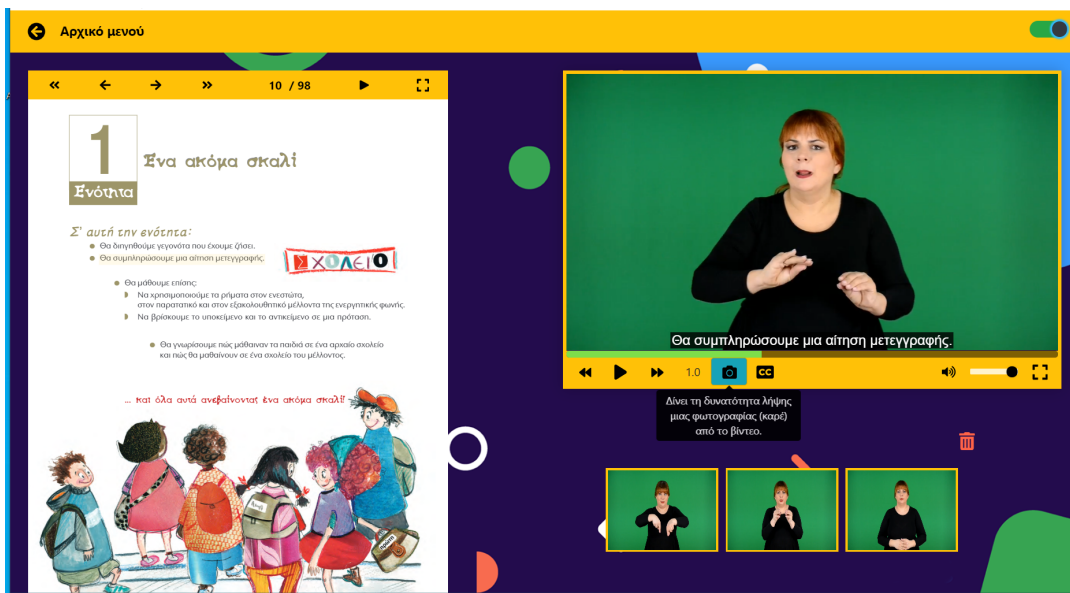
Αρχικό μενού

10 / 98

1
Ενότητα

Ένα ακόμα σκαλί

Σ' αυτή την ενότητα:
Θα διηγηθούμε γεγονότα που έχουμε ζήσει.
Θα συμπληρώσουμε μια αίτηση μετεγγραφής.

ΣΧΟΛΕΙΟ

Θα μάθουμε επίσης:
Να χρησιμοποιούμε τα ρήματα στον ενεστώτα, στον παρατατικό και στον εξακολουθητικό μέλλοντα της ενεργητικής φωνής.
Να βρίσκουμε το υποκείμενο και το αντικείμενο σε μια πρόταση.

Θα γνωρίσουμε πώς μάθαιναν τα παιδιά σε ένα αρχαίο σχολείο και πώς θα μαθαίνουν σε ένα σχολείο του μέλλοντος.

... και όλα αυτά ανεβαίνοντας ένα ακόμα σκαλί!

Θα συμπληρώσουμε μια αίτηση μετεγγραφής.

1.0

Δίνει τη δυνατότητα λήψης μιας φωτογραφίας (καρέ) από το βίντεο.